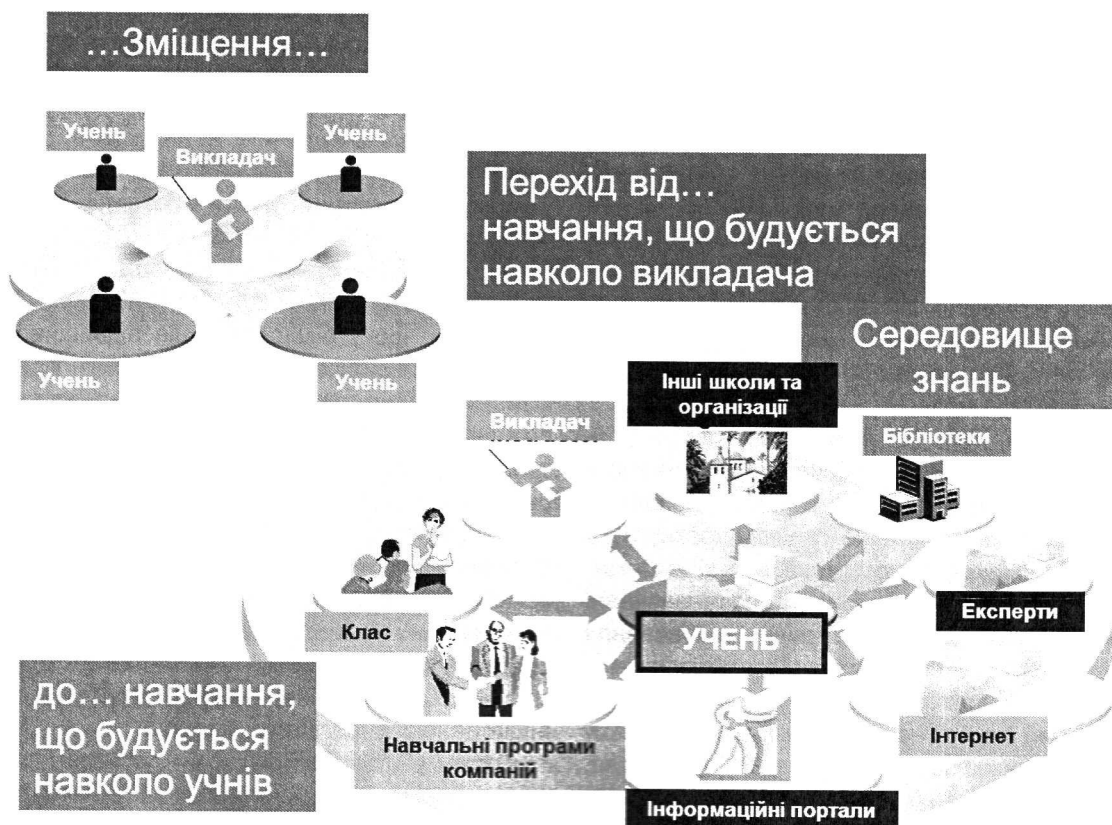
…Зміщення…

Учень

Викладач

Учень

Учень

Учень

Перехід від… навчання, що будується навколо викладача

Середовище знань

Інші школи та організації

Викладач

Бібліотеки

Клас

Експерти

УЧЕНЬ

до… навчання, що будується навколо учнів

Навчальні програми компаній

Інтернет

Інформаційні портали